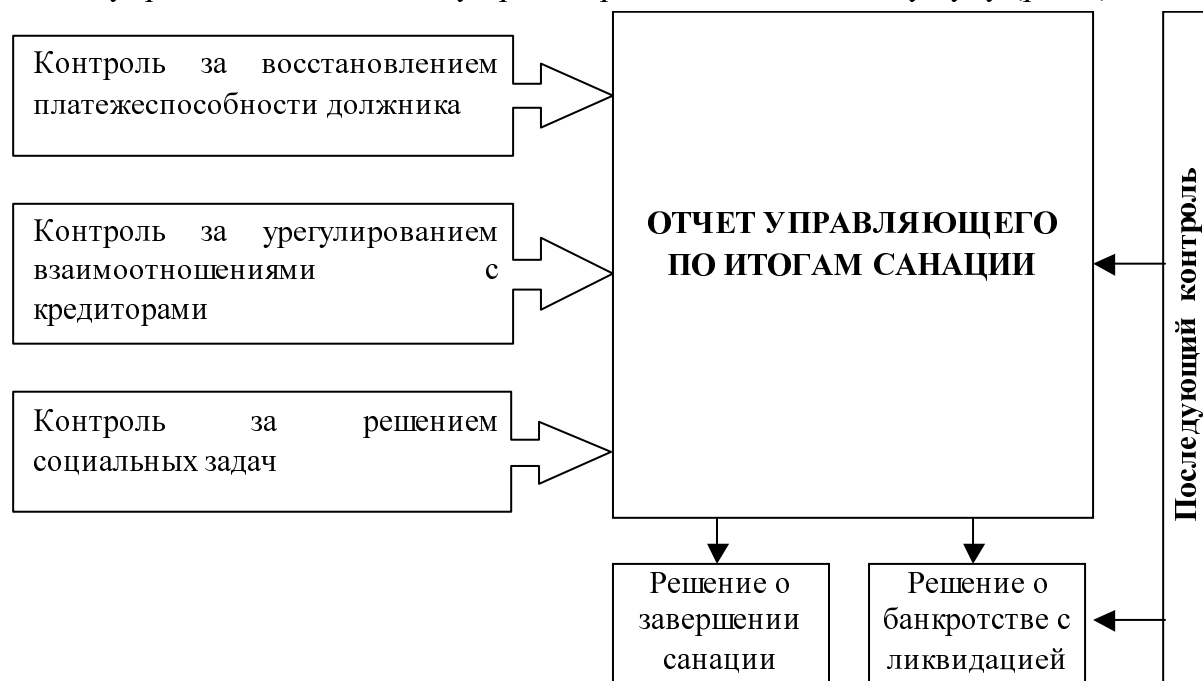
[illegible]

Контроль за восстановлением платежеспособности должника

Контроль за урегулированием взаимоотношениями с кредиторами

Контроль за решением социальных задач

ОТЧЕТ УПРАВЛЯЮЩЕГО ПО ИТОГАМ САНАЦИИ

Последующий контроль

Решение о завершении санации

Решение о банкротстве с ликвидацией